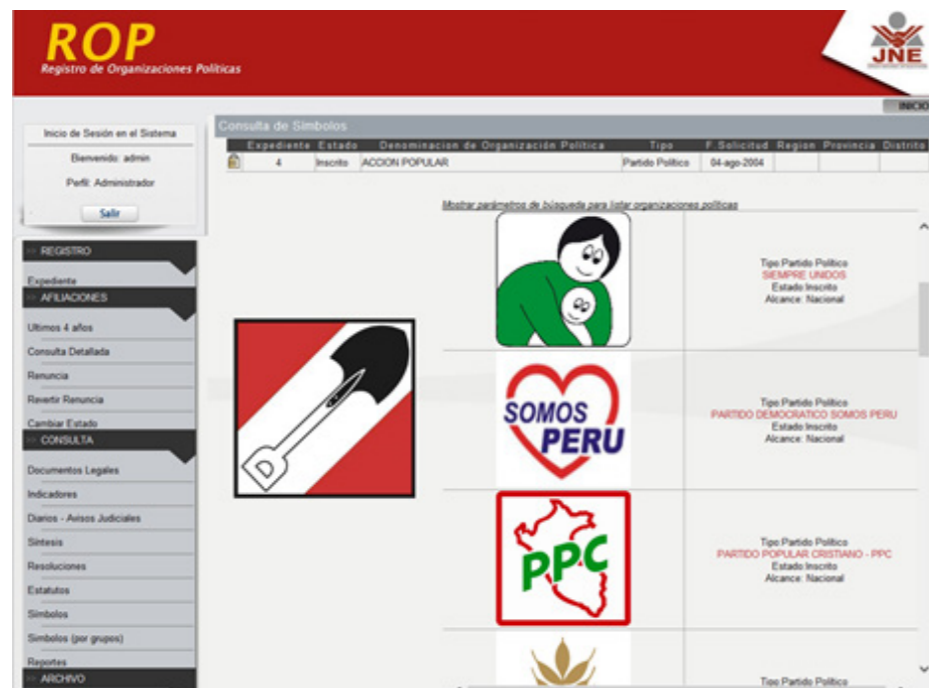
ROP
Registro de Organizaciones Politicas

JNE

INICIO

Inicio de Sesión en el Sistema
Bienvenido: admin
Perfil: Administrador
Salir

REGISTRO
Expediente
AFILIACIONES
Ultimos 4 años
Consulta Detallada
Renuncia
Revertir Renuncia
Cambiar Estado
CONSULTA
Documentos Legales
Indicadores
Diarios - Avisos Judiciales
Sintesis
Resoluciones
Estatutos
Simbolos
Simbolos (por grupos)
Reportes
ARCHIVO

Consulta de Simbolos

| | Expediente | Estado | Denominacion de Organización Politica | Tipo | F. Solicitud | Region | Provincia | Distrito |
|---|---|---|---|---|---|---|---|---|
| | 4 | Inscrito | ACCION POPULAR | Partido Politico | 04-ago-2004 | | | |

Mostrar parámetros de búsqueda para listar organizaciones politicas

Tipo Partido Politico
SIEMPRE UNIDOS
Estado Inscrito
Alcance: Nacional

SOMOS PERU
Tipo Partido Politico
PARTIDO DEMOCRATICO SOMOS PERU
Estado Inscrito
Alcance: Nacional

PPC
Tipo Partido Politico
PARTIDO POPULAR CRISTIANO - PPC
Estado Inscrito
Alcance: Nacional

Tipo Partido Politico